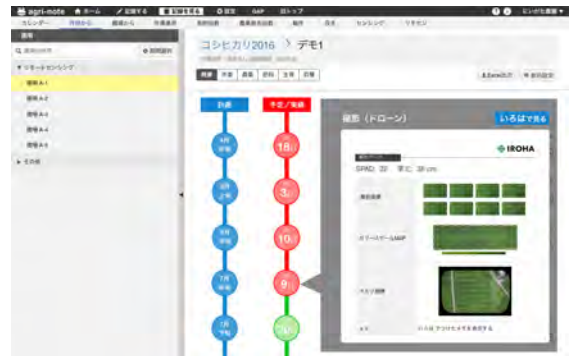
agri-note ホーム 記録する 記録を見る 設定 GAP 旧トップ

カレンダー 圃場から 作業員 資材 センシング

コシヒカリ2016 デモ1

計画 予定／実績

18

3

10

9

撮影（ドローン） いろはで見る

IROHA

SPAD: 39 草丈: 38 cm

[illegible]